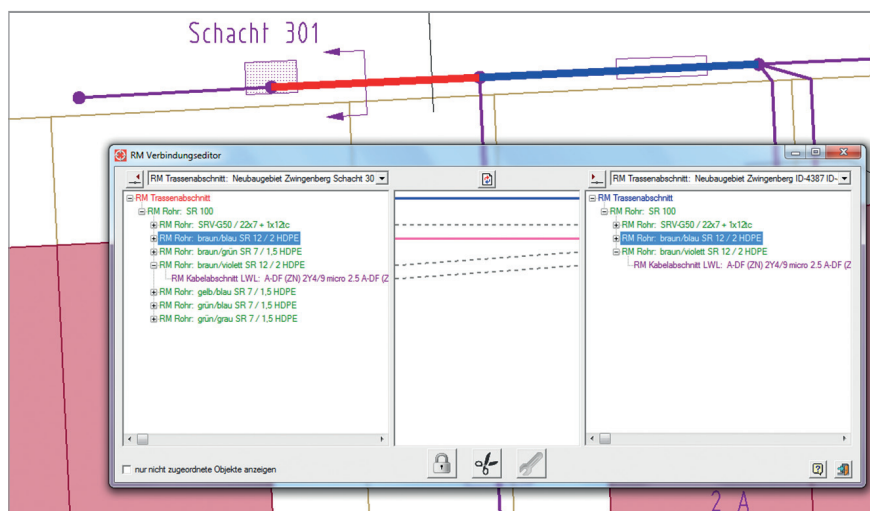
Schacht 301

RM Verbindungseditor

RM Trassenabschnitt: Neubaugebiet Zwingenberg Schacht 30

RM Trassenabschnitt: Neubaugebiet Zwingenberg ID-4387 ID-

RM Trassenabschnitt
RM Rohr: SR 100
RM Rohr: SRV-G50 / 22x7 + 1x12tc
RM Rohr: braun/blau SR 12 / 2 HDPE
RM Rohr: braun/grün SR 7 / 1,5 HDPE
RM Rohr: braun/violett SR 12 / 2 HDPE
RM Kabelabschnitt LWL: A-DF (ZN) 2Y4/9 micro 2.5 A-DF (Z
RM Rohr: gelb/blau SR 7 / 1,5 HDPE
RM Rohr: grün/blau SR 7 / 1,5 HDPE
RM Rohr: grün/grau SR 7 / 1,5 HDPE

RM Trassenabschnitt
RM Rohr: SR 100
RM Rohr: SRV-G50 / 22x7 + 1x12tc
RM Rohr: braun/blau SR 12 / 2 HDPE
RM Rohr: braun/grün SR 7 / 1,5 HDPE
RM Rohr: braun/violett SR 12 / 2 HDPE
RM Kabelabschnitt LWL: A-DF (ZN) 2Y4/9 micro 2.5 A-DF (Z

nur nicht zugeordnete Objekte anzeigen

2 A